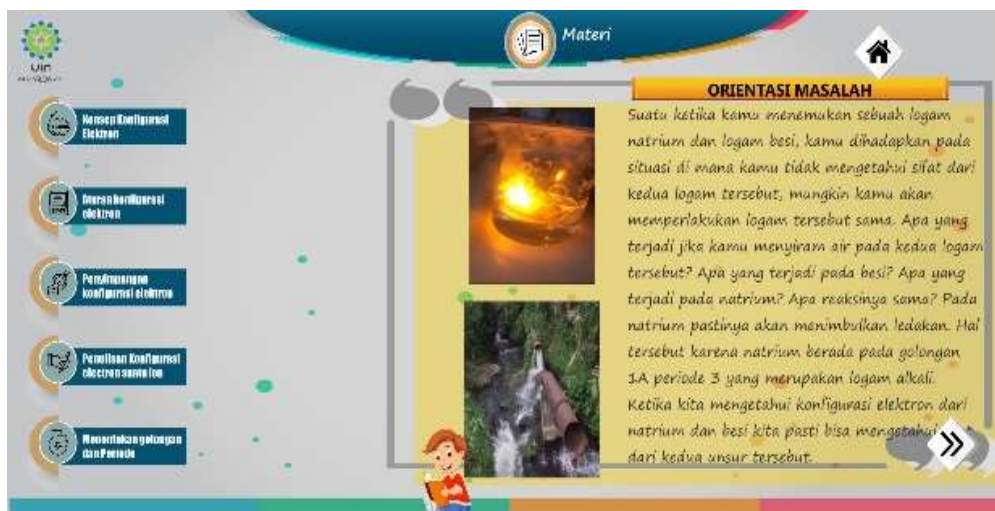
UIN

Materi

Konsep Konfigurasi Elektron

Aturan konfigurasi elektron

Penyimpangan konfigurasi elektron

Penulisan Konfigurasi elektron suatu ion

Menentukan golongan dan Periode

ORIENTASI MASALAH

Suatu ketika kamu menemukan sebuah logam natrium dan logam besi, kamu dihadapkan pada situasi di mana kamu tidak mengetahui sifat dari kedua logam tersebut, mungkin kamu akan memperlakukan logam tersebut sama. Apa yang terjadi jika kamu menyiram air pada kedua logam tersebut? Apa yang terjadi pada besi? Apa yang terjadi pada natrium? Apa reaksinya sama? Pada natrium pastinya akan menimbulkan ledakan. Hal tersebut karena natrium berada pada golongan 1A periode 3 yang merupakan logam alkali. Ketika kita mengetahui konfigurasi elektron dari natrium dan besi kita pasti bisa mengetahui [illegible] dari kedua unsur tersebut.